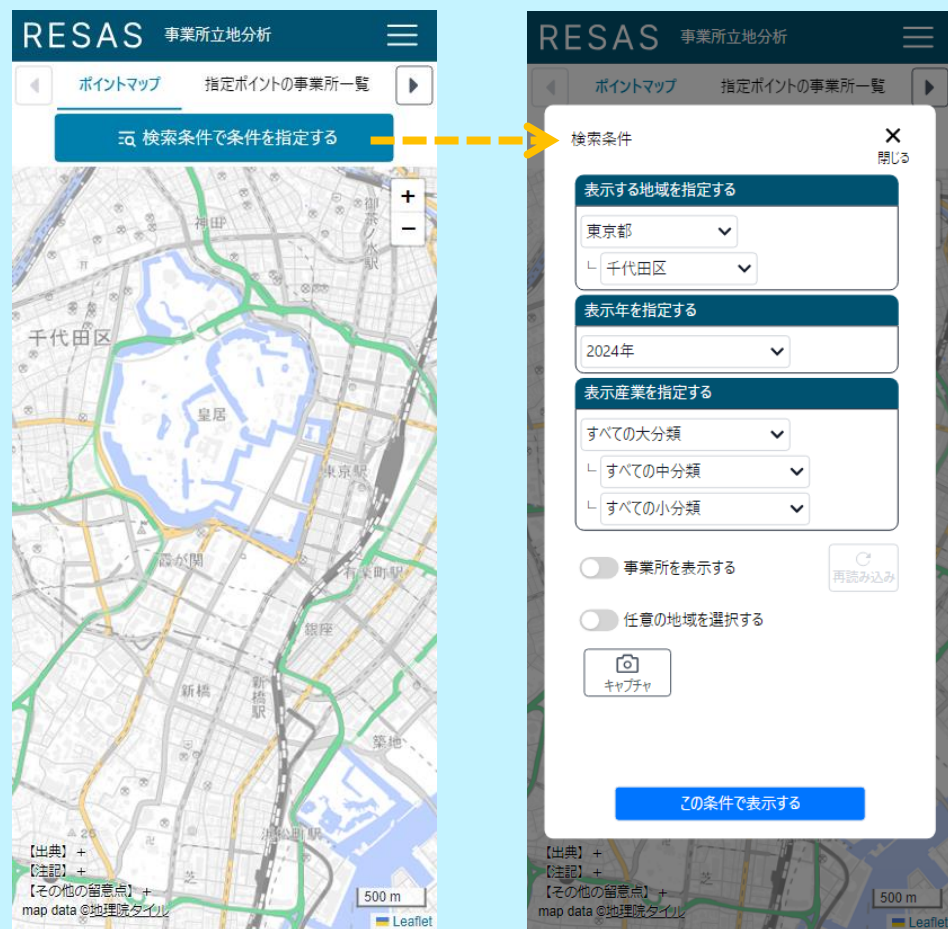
RESAS 事業所立地分析

ポイントマップ 指定ポイントの事業所一覧

検索条件で条件を指定する

+
−

神田
御茶ノ水駅
千代田区
皇居
東京駅
霞が関
有楽町駅
銀座
新橋
新橋駅
築地
汐留駅
芝

【出典】 +
【注記】 +
【その他の留意点】 +
map data ©地理院タイル
500 m
Leaflet

RESAS 事業所立地分析

ポイントマップ 指定ポイントの事業所一覧

検索条件
閉じる

表示する地域を指定する
東京都
千代田区

表示年を指定する
2024年

表示産業を指定する
すべての大分類
すべての中分類
すべての小分類

事業所を表示する
再読み込み
任意の地域を選択する
キャプチャ

この条件で表示する

【出典】 +
【注記】 +
【その他の留意点】 +
map data ©地理院タイル
500 m
Leaflet